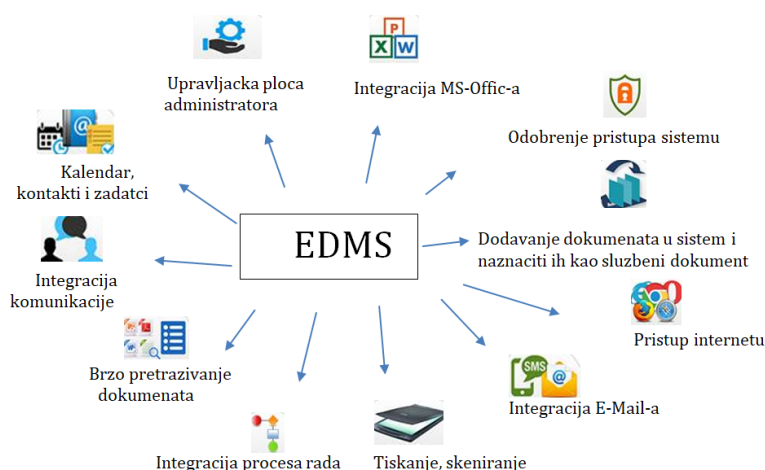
EDMS

Upravljacka ploca administratora

Integracija MS-Offic-a

Odobrenje pristupa sistemu

Kalendar, kontakti i zadatci

Dodavanje dokumenata u sistem i naznaciti ih kao sluzbeni dokument

Integracija komunikacije

Pristup internetu

Brzo pretrazivanje dokumenata

SMS

Integracija E-Mail-a

Integracija procesa rada

Tiskanje, skeniranje